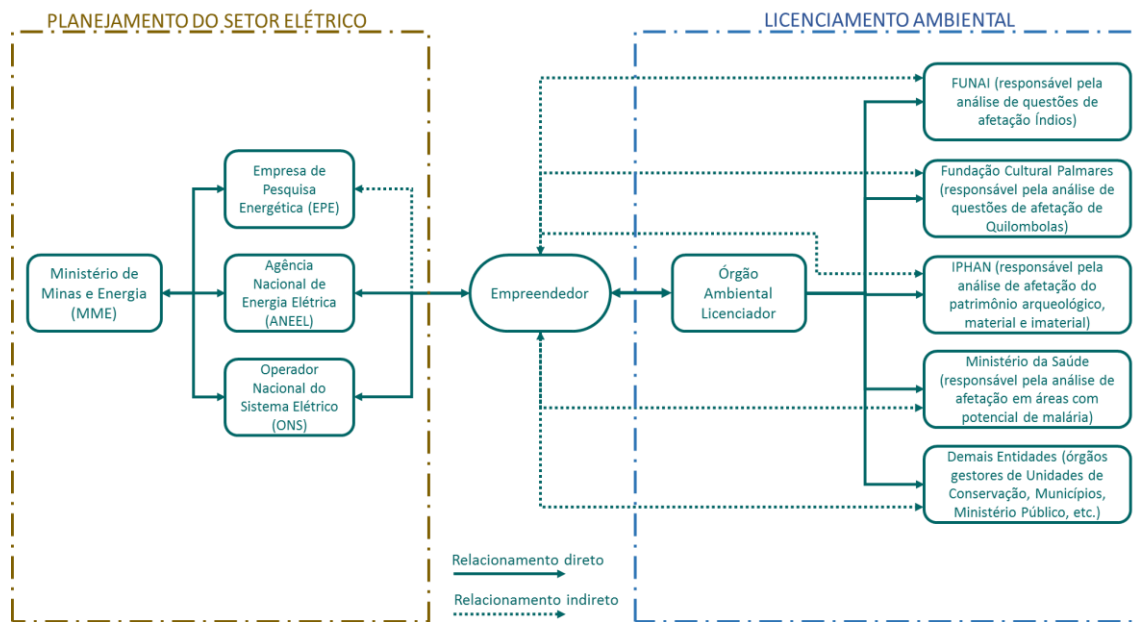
PLANEJAMENTO DO SETOR ELÉTRICO

Ministério de Minas e Energia (MME)

Empresa de Pesquisa Energética (EPE)

Agência Nacional de Energia Elétrica (ANEEL)

Operador Nacional do Sistema Elétrico (ONS)

Empreendedor

LICENCIAMENTO AMBIENTAL

Órgão Ambiental Licenciador

FUNAI (responsável pela análise de questões de afetação Índios)

Fundação Cultural Palmares (responsável pela análise de questões de afetação de Quilombolas)

IPHAN (responsável pela análise de afetação do patrimônio arqueológico, material e imaterial)

Ministério da Saúde (responsável pela análise de afetação em áreas com potencial de malária)

Demais Entidades (órgãos gestores de Unidades de Conservação, Municípios, Ministério Público, etc.)

Relacionamento direto

Relacionamento indireto